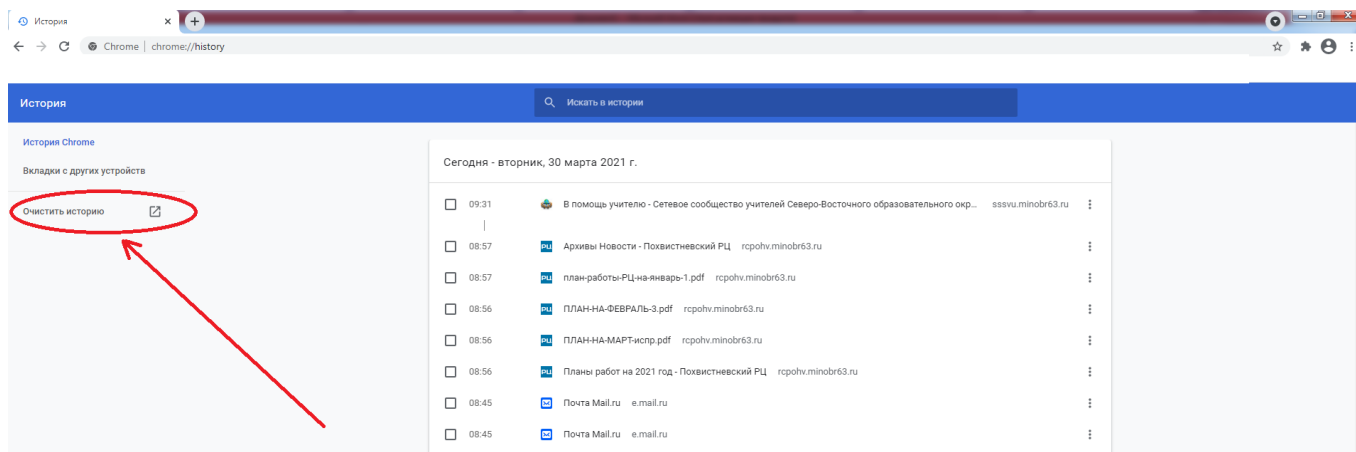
История ×

Chrome | chrome://history

История

Искать в истории

История Chrome

Вкладки с других устройств

Очистить историю

Сегодня - вторник, 30 марта 2021 г.

09:31 В помощь учителю - Сетевое сообщество учителей Северо-Восточного образовательного окр... sssvu.minobr63.ru

08:57 Архивы Новости - Похвистневский РЦ rcpohv.minobr63.ru

08:57 план-работы-РЦ-на-январь-1.pdf rcpohv.minobr63.ru

08:56 ПЛАН-НА-ФЕВРАЛЬ-3.pdf rcpohv.minobr63.ru

08:56 ПЛАН-НА-МАРТ-испр.pdf rcpohv.minobr63.ru

08:56 Планы работ на 2021 год - Похвистневский РЦ rcpohv.minobr63.ru

08:45 Почта Mail.ru e.mail.ru

08:45 Почта Mail.ru e.mail.ru